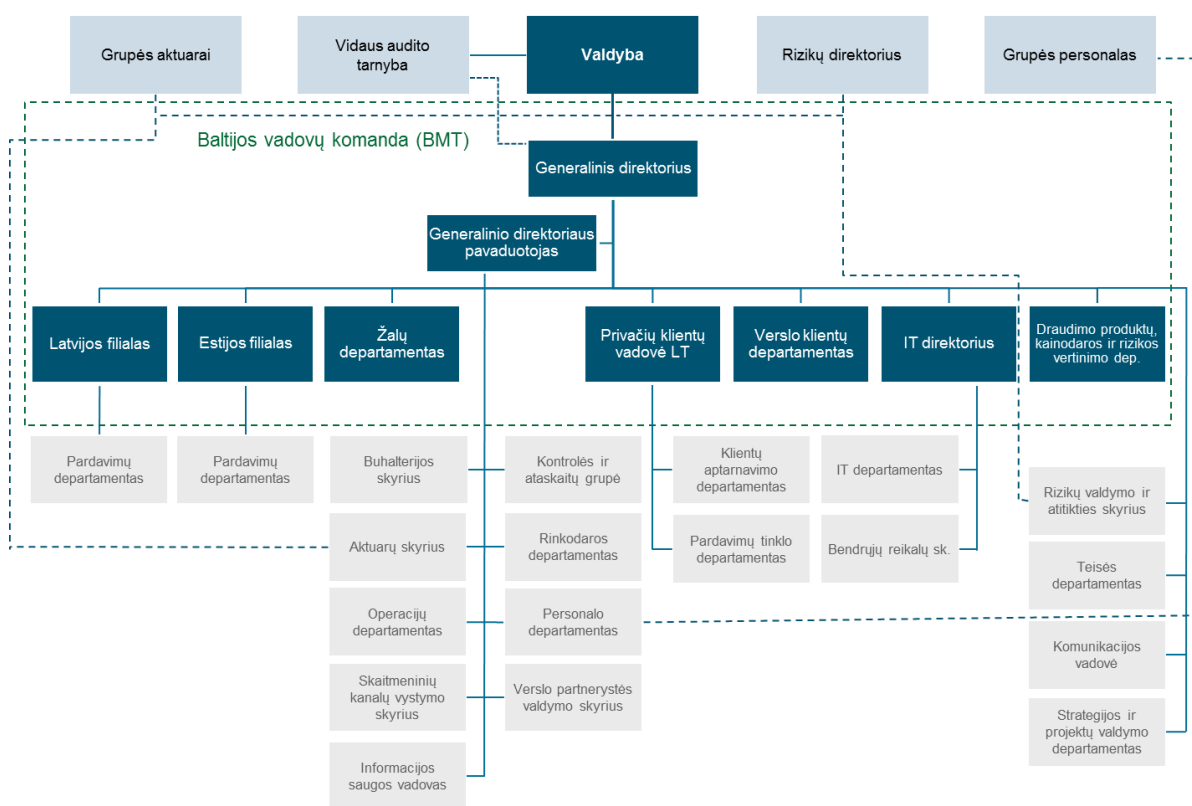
Grupės aktuarai

Vidaus audito tarnyba

Valdyba

Rizikų direktorius

Grupės personalas

Baltijos vadovų komanda (BMT)

Generalinis direktorius

Generalinio direktoriaus pavaduotojas

Latvijos filialas

Estijos filialas

Žalų departamentas

Privačių klientų vadovė LT

Verslo klientų departamentas

IT direktorius

Draudimo produktų, kainodaros ir rizikos vertinimo dep.

Pardavimų departamentas

Pardavimų departamentas

Buhalterijos skyrius

Kontrolės ir ataskaitų grupė

Klientų aptarnavimo departamentas

IT departamentas

Rizikų valdymo ir atitikties skyrius

Aktuarų skyrius

Rinkodaros departamentas

Pardavimų tinklo departamentas

Bendrųjų reikalų sk.

Teisės departamentas

Operacijų departamentas

Personalo departamentas

Komunikacijos vadovė

Skaitmeninių kanalų vystymo skyrius

Verslo partnerystės valdymo skyrius

Strategijos ir projektų valdymo departamentas

Informacijos saugos vadovas